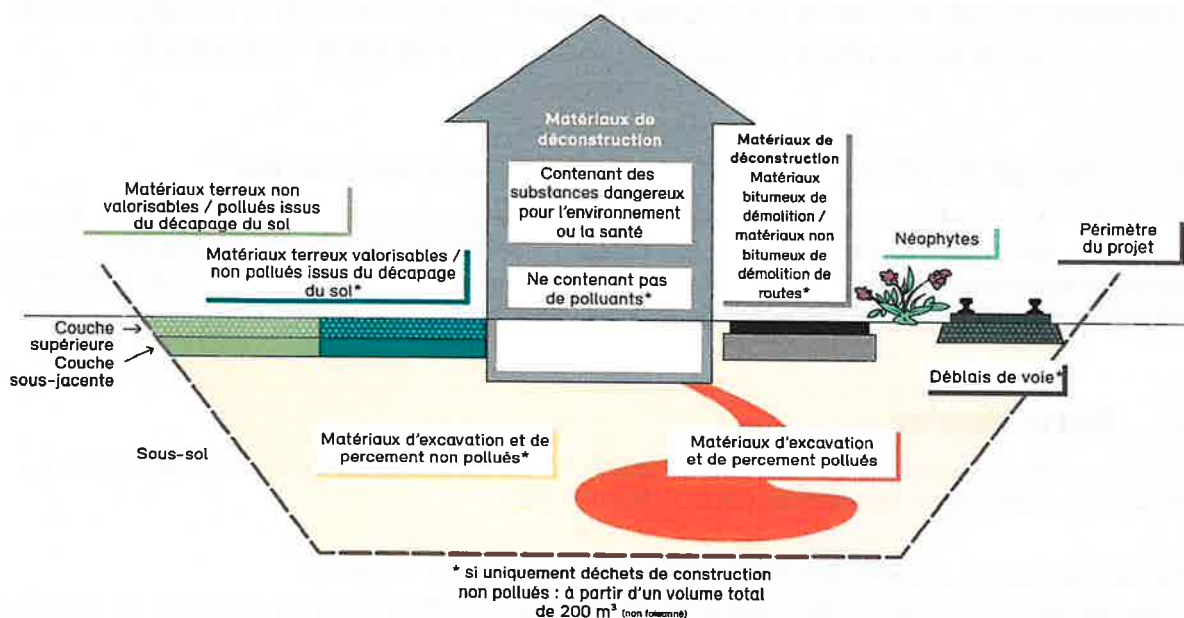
Matériaux de déconstruction

Contenant des substances dangereux pour l'environnement ou la santé

Ne contenant pas de polluants*

Matériaux de déconstruction Matériaux bitumeux de démolition / matériaux non bitumeux de démolition de routes*

Matériaux terreux non valorisables / pollués issus du décapage du sol

Matériaux terreux valorisables / non pollués issus du décapage du sol*

Néophytes

Périmètre du projet

Couche supérieure

Couche sous-jacente

Déblais de voie*

Sous-sol

Matériaux d'excavation et de percement non pollués*

Matériaux d'excavation et de percement pollués

* si uniquement déchets de construction non pollués : à partir d'un volume total de 200 m³ (non foisonné)